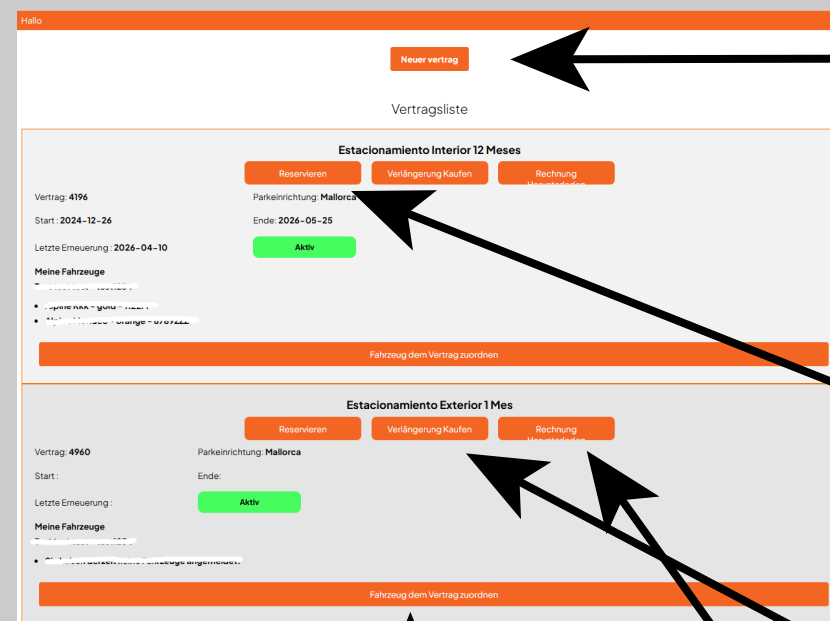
Hallo

Neuer vertrag

Vertragsliste

Estacionamiento Interior 12 Meses

Reservieren
Verlängerung Kaufen
Rechnung Herunterladen

Vertrag: 4196
Parkeinrichtung: Mallorca
Start: 2024-12-26
Ende: 2026-05-25
Letzte Erneuerung: 2026-04-10
Aktiv

Meine Fahrzeuge
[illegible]
- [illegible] - gold - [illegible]
- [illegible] - orange - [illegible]

Fahrzeug dem Vertrag zuordnen

Estacionamiento Exterior 1 Mes

Reservieren
Verlängerung Kaufen
Rechnung Herunterladen

Vertrag: 4960
Parkeinrichtung: Mallorca
Start:
Ende:
Letzte Erneuerung:
Aktiv

Meine Fahrzeuge
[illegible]
- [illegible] Fahrzeuge angemeldet.

Fahrzeug dem Vertrag zuordnen